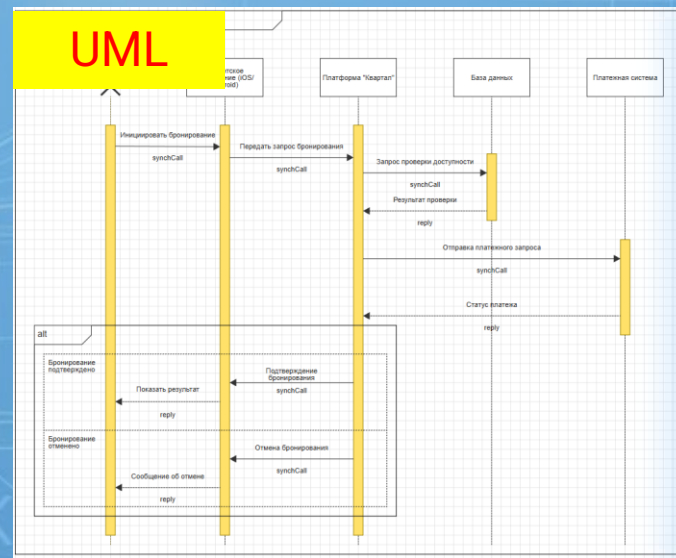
UML

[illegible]тское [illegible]ние (iOS/ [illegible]oid)

Платформа "Квартал"

База данных

Платежная система

Инициировать бронирование

synchCall

Передать запрос бронирования

synchCall

Запрос проверки доступности

synchCall

Результат проверки

reply

Отправка платежного запроса

synchCall

Статус платежа

reply

alt

Бронирование подтверждено

Подтверждение бронирования

synchCall

Показать результат

reply

Бронирование отменено

Отмена бронирования

synchCall

Сообщение об отмене

reply